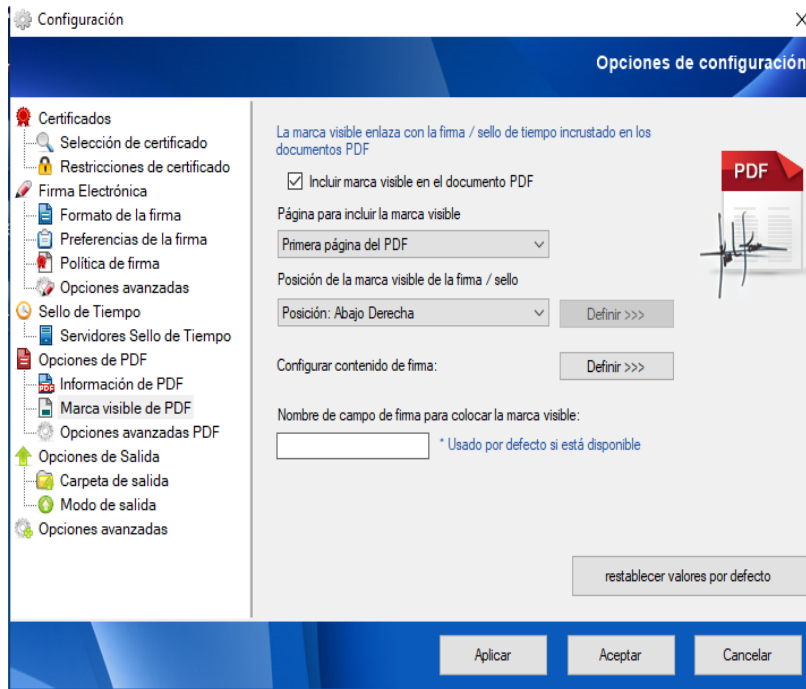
Configuración

Opciones de configuración

Certificados
Selección de certificado
Restricciones de certificado
Firma Electrónica
Formato de la firma
Preferencias de la firma
Política de firma
Opciones avanzadas
Sello de Tiempo
Servidores Sello de Tiempo
Opciones de PDF
Información de PDF
Marca visible de PDF
Opciones avanzadas PDF
Opciones de Salida
Carpeta de salida
Modo de salida
Opciones avanzadas

La marca visible enlaza con la firma / sello de tiempo incrustado en los documentos PDF

Incluir marca visible en el documento PDF

PDF

Página para incluir la marca visible

Primera página del PDF

Posición de la marca visible de la firma / sello

Posición: Abajo Derecha

Definir >>>

Configurar contenido de firma:

Definir >>>

Nombre de campo de firma para colocar la marca visible:

* Usado por defecto si está disponible

restablecer valores por defecto

Aplicar

Aceptar

Cancelar